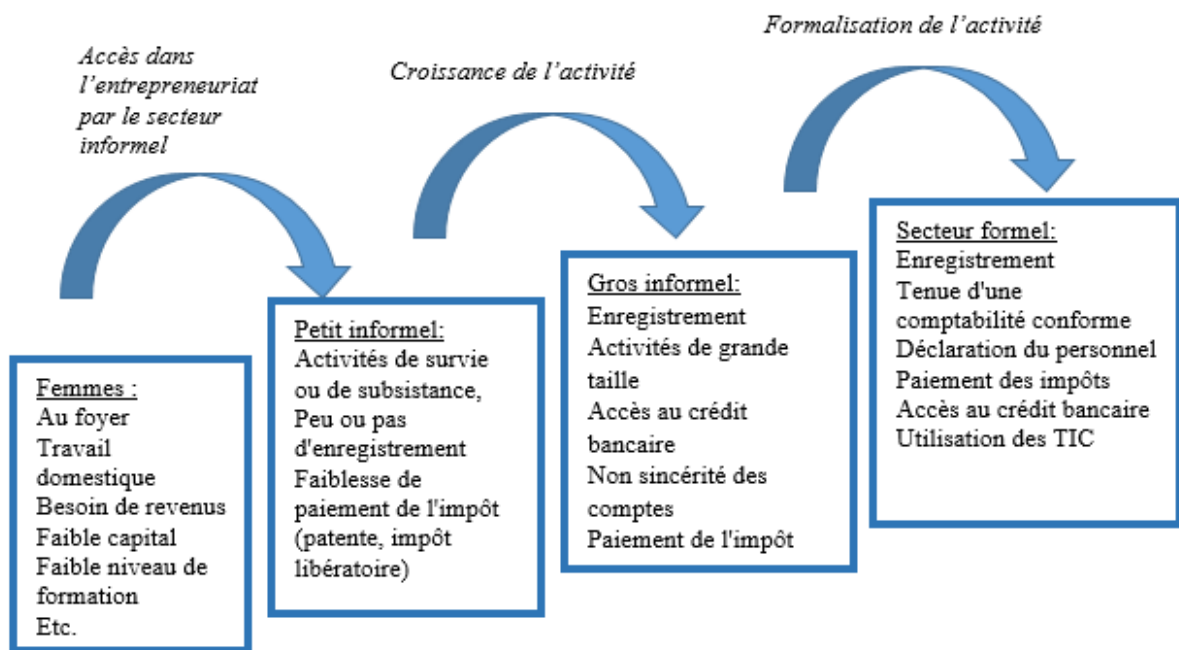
Accès dans l'entrepreneuriat par le secteur informel

Femmes :
Au foyer
Travail domestique
Besoin de revenus
Faible capital
Faible niveau de formation
Etc.

Croissance de l'activité

Petit informel:
Activités de survie ou de subsistance,
Peu ou pas d'enregistrement
Faiblesse de paiement de l'impôt (patente, impôt libératoire)

Formalisation de l'activité

Gros informel:
Enregistrement
Activités de grande taille
Accès au crédit bancaire
Non sincérité des comptes
Paiement de l'impôt

Secteur formel:
Enregistrement
Tenue d'une comptabilité conforme
Déclaration du personnel
Paiement des impôts
Accès au crédit bancaire
Utilisation des TIC